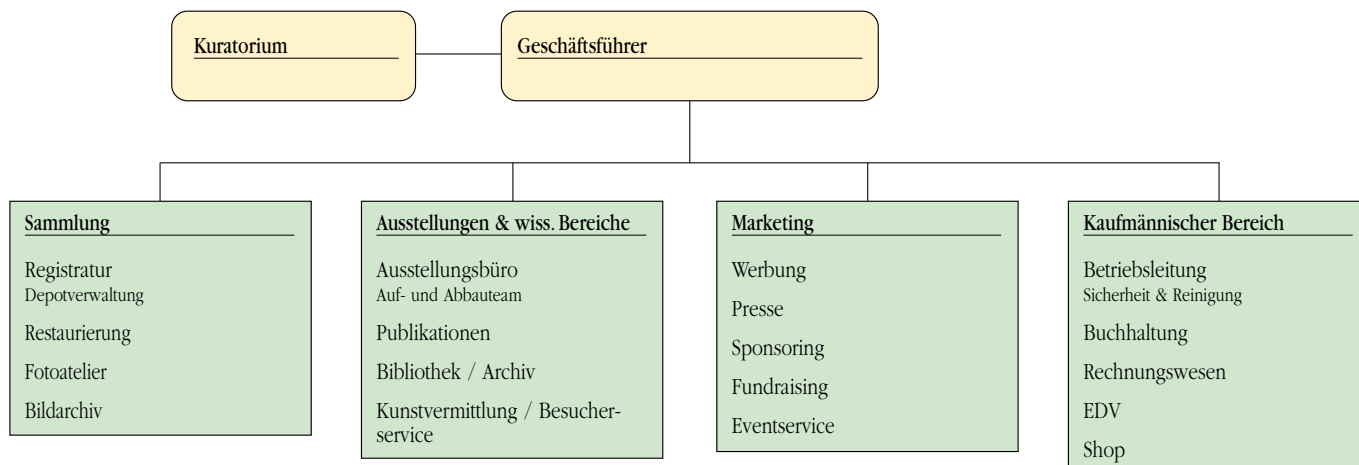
Kuratorium

Geschäftsführer

Sammlung

Registratur
Depotverwaltung

Restaurierung

Fotoatelier

Bildarchiv

Ausstellungen & wiss. Bereiche

Ausstellungsbüro
Auf- und Abbauteam

Publikationen

Bibliothek / Archiv

Kunstvermittlung / Besucherservice

Marketing

Werbung

Presse

Sponsoring

Fundraising

Eventservice

Kaufmännischer Bereich

Betriebsleitung
Sicherheit & Reinigung

Buchhaltung

Rechnungswesen

EDV

Shop